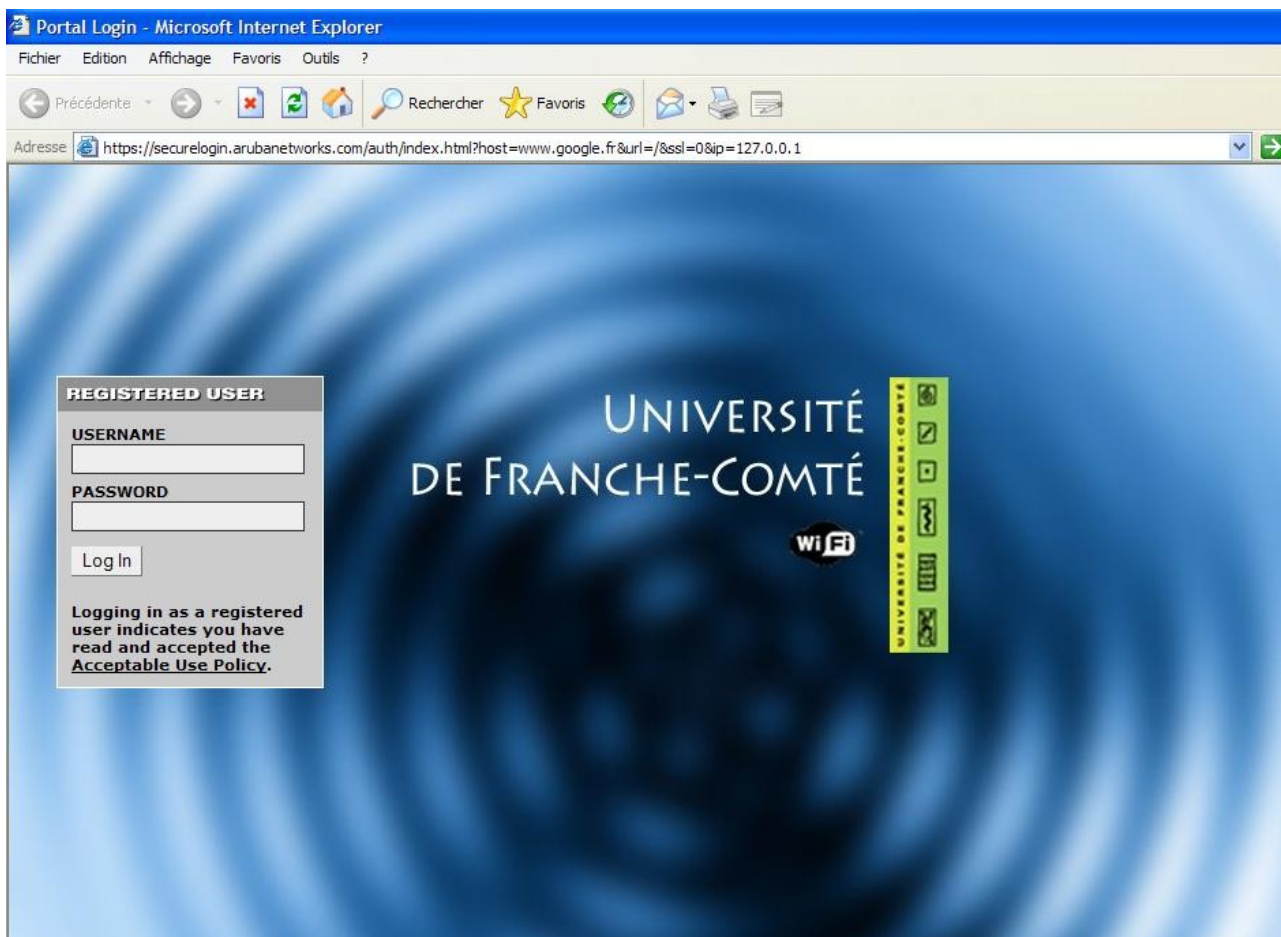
Portal Login - Microsoft Internet Explorer

Fichier Edition Affichage Favoris Outils ?

Précédente Rechercher Favoris

Adresse https://securelogin.arubanetworks.com/auth/index.html?host=www.google.fr&url=/&ssl=0&ip=127.0.0.1

REGISTERED USER

USERNAME

PASSWORD

Log In

Logging in as a registered user indicates you have read and accepted the Acceptable Use Policy.

UNIVERSITÉ DE FRANCHE-COMTÉ

Wi Fi

UNIVERSITÉ DE FRANCHE-COMTÉ